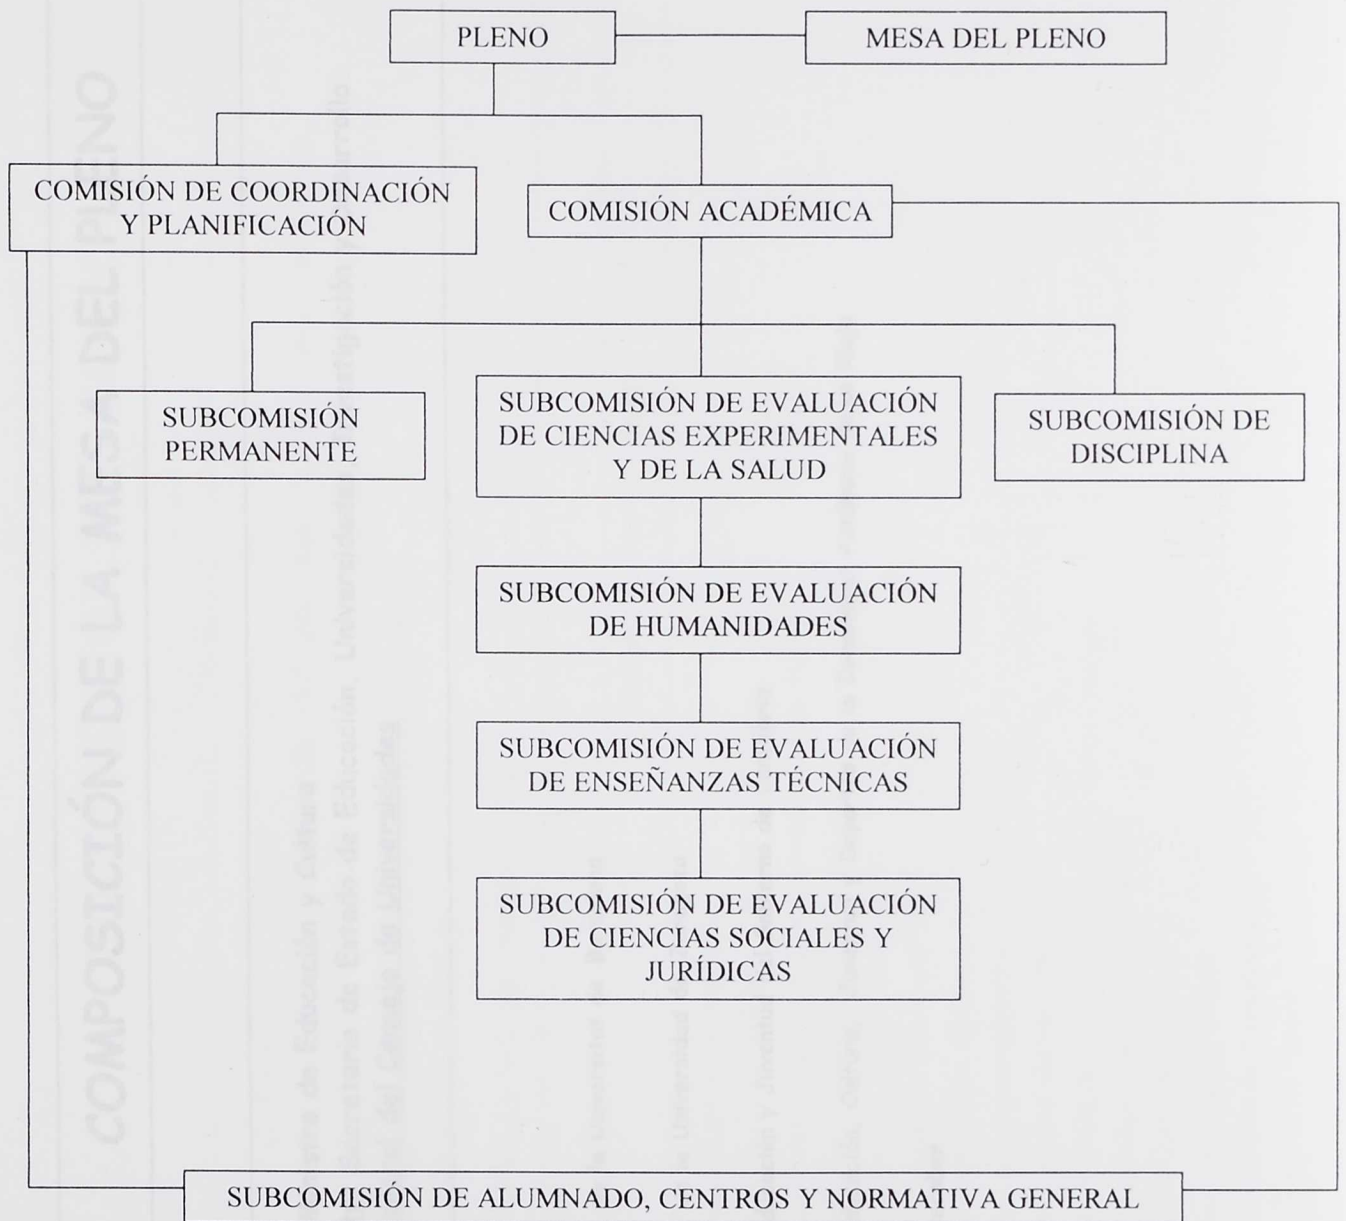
PLENO

MESA DEL PLENO

COMISIÓN DE COORDINACIÓN Y PLANIFICACIÓN

COMISIÓN ACADÉMICA

SUBCOMISIÓN PERMANENTE

SUBCOMISIÓN DE EVALUACIÓN DE CIENCIAS EXPERIMENTALES Y DE LA SALUD

SUBCOMISIÓN DE DISCIPLINA

SUBCOMISIÓN DE EVALUACIÓN DE HUMANIDADES

SUBCOMISIÓN DE EVALUACIÓN DE ENSEÑANZAS TÉCNICAS

SUBCOMISIÓN DE EVALUACIÓN DE CIENCIAS SOCIALES Y JURÍDICAS

SUBCOMISIÓN DE ALUMNADO, CENTROS Y NORMATIVA GENERAL